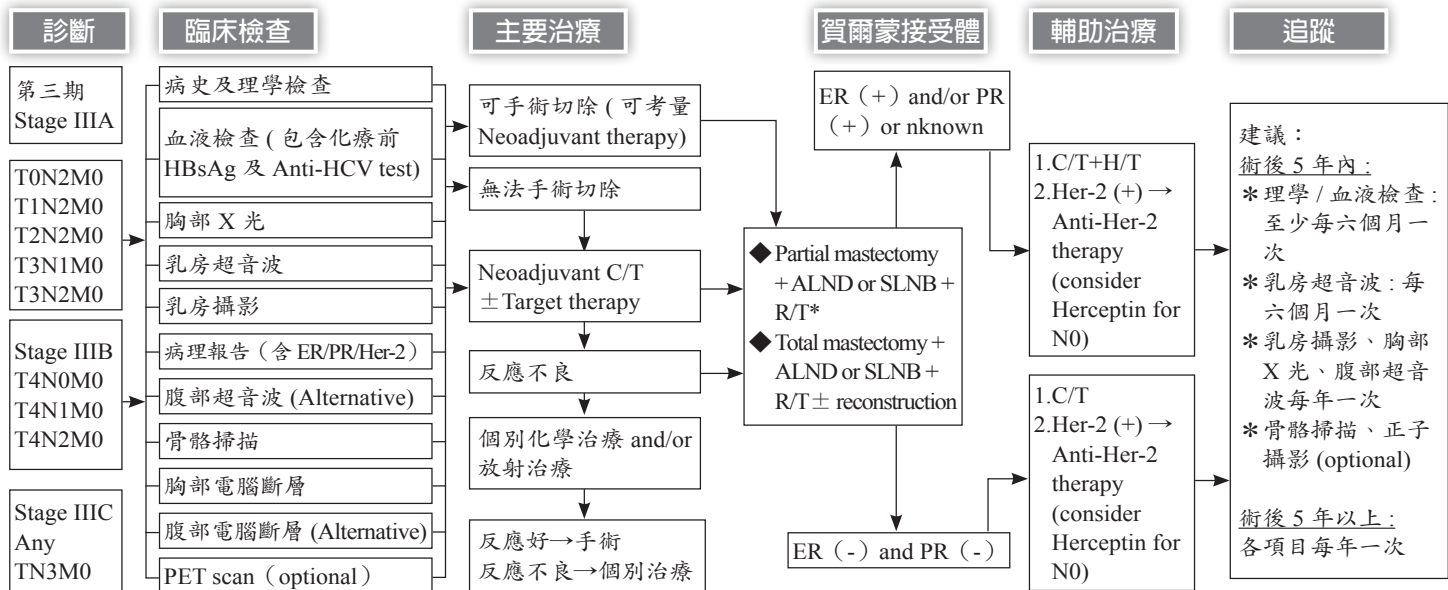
診斷

第三期
Stage IIIA

T0N2M0
T1N2M0
T2N2M0
T3N1M0
T3N2M0

Stage IIIB
T4N0M0
T4N1M0
T4N2M0

Stage IIIC
Any
TN3M0

臨床檢查

病史及理學檢查
血液檢查 ( 包含化療前 HBsAg 及 Anti-HCV test)
胸部 X 光
乳房超音波
乳房攝影
病理報告（含 ER/PR/Her-2）
腹部超音波 (Alternative)
骨骼掃描
胸部電腦斷層
腹部電腦斷層 (Alternative)
PET scan（optional）

主要治療

可手術切除 ( 可考量 Neoadjuvant therapy)
無法手術切除
Neoadjuvant C/T ±Target therapy
反應不良
個別化學治療 and/or 放射治療
反應好→手術
反應不良→個別治療

◆Partial mastectomy + ALND or SLNB + R/T*
◆Total mastectomy + ALND or SLNB + R/T± reconstruction

賀爾蒙接受體

ER（+）and/or PR（+）or nknown
ER（-）and PR（-）

輔助治療

1.C/T+H/T
2.Her-2 (+) → Anti-Her-2 therapy (consider Herceptin for N0)

1.C/T
2.Her-2 (+) → Anti-Her-2 therapy (consider Herceptin for N0)

追蹤

建議：
術後 5 年內：
＊理學 / 血液檢查：至少每六個月一次
＊乳房超音波：每六個月一次
＊乳房攝影、胸部 X 光、腹部超音波每年一次
＊骨骼掃描、正子攝影 (optional)

術後 5 年以上：
各項目每年一次